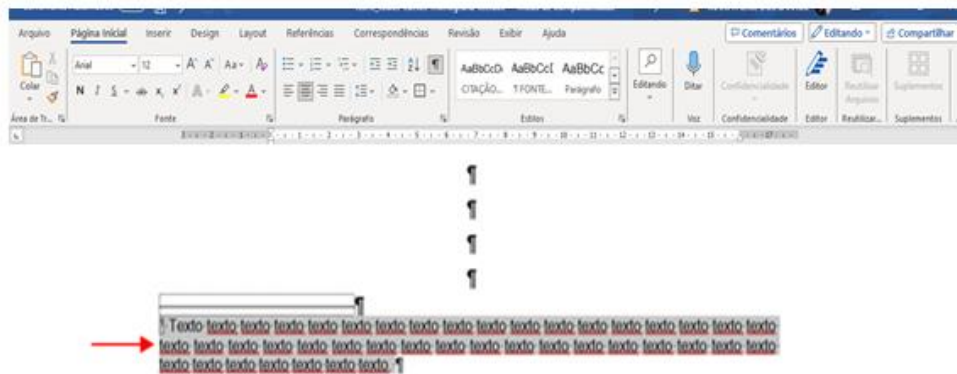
Arquivo Página Inicial Inserir Design Layout Referências Correspondências Revisão Exibir Ajuda
Comentários Editando Compartilhar
Colar
Arial 12 A A Aa
N I S abc x x
AaBbCcD AaBbCcI AaBbCc
CITAÇÃO... TFONTE... Parágrafo
Editando Ditar Confidencialidade Editor Reutilizar Arquivos Suplementos
Área de Tr... Fonte Parágrafo Estilos Voz Confidencialidade Editor Reutilizar... Suplementos
¶
¶
¶
¶
¶
¶ Texto texto texto texto texto texto texto texto texto texto texto texto texto texto texto texto texto texto texto texto texto texto texto texto texto texto texto texto texto texto texto texto texto texto texto texto texto texto texto texto texto texto texto texto texto texto texto texto. ¶